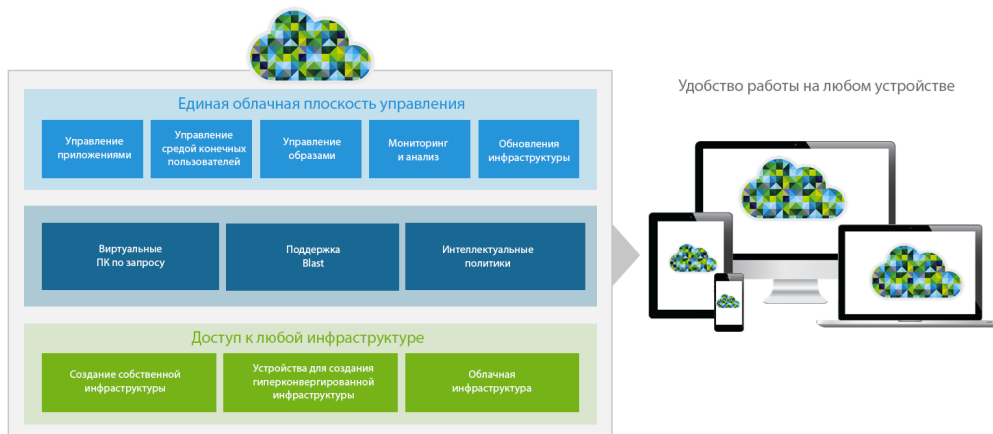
Единая облачная плоскость управления

Управление приложениями

Управление средой конечных пользователей

Управление образами

Мониторинг и анализ

Обновления инфраструктуры

Виртуальные ПК по запросу

Поддержка Blast

Интеллектуальные политики

Доступ к любой инфраструктуре

Создание собственной инфраструктуры

Устройства для создания гиперконвергированной инфраструктуры

Облачная инфраструктура

Удобство работы на любом устройстве